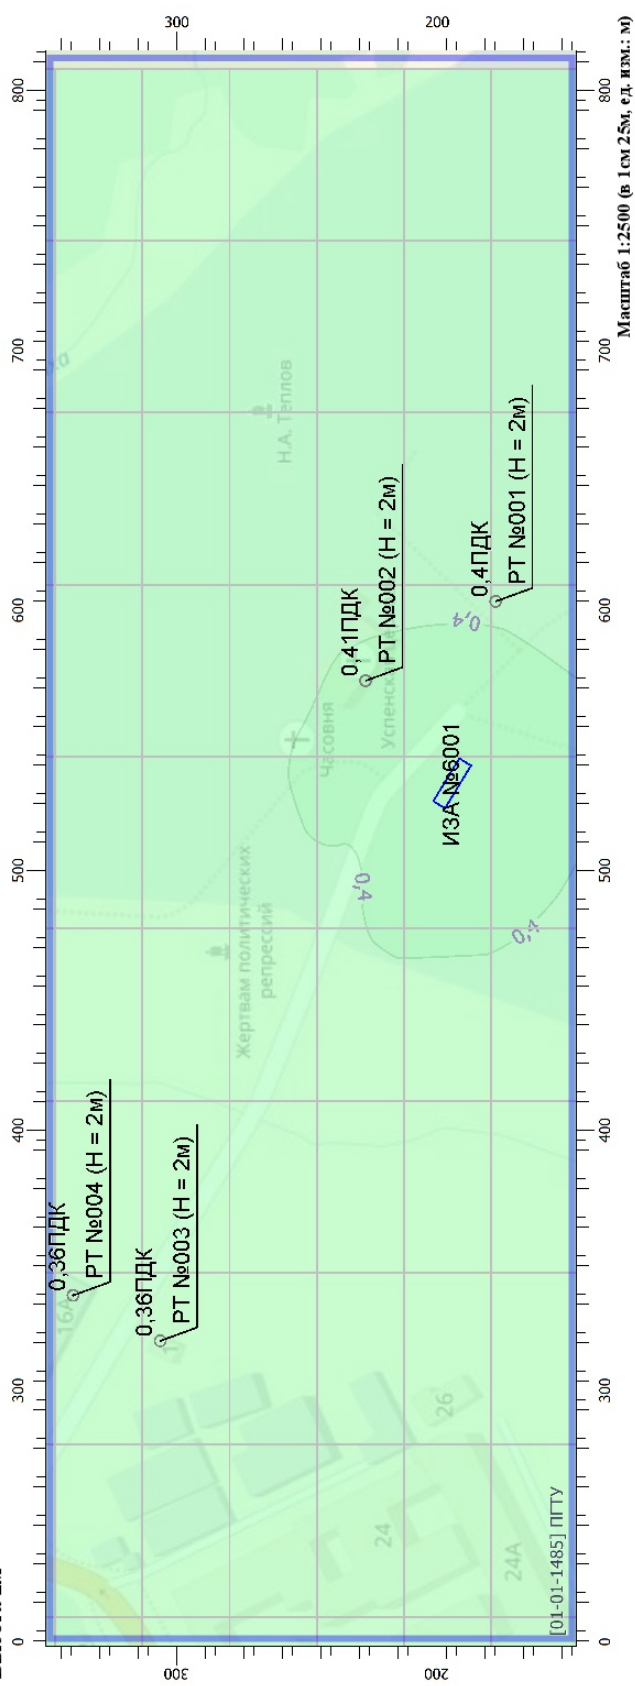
300
200
300
200
0
300
400
500
600
700
800
0
300
400
500
600
700
800
Масштаб 1:2500 (в 1см 25м, ед. изм.: м)
0,36ПДК
РТ №004 (Н = 2м)
0,36ПДК
РТ №003 (Н = 2м)
0,41ПДК
РТ №002 (Н = 2м)
0,4ПДК
РТ №001 (Н = 2м)
ИЗА №6001
0,4
0,4
0,4
Часовня
Успенск
Жертвам политических репрессий
Н.А. Теплов
16А
24
26
24А
[01-01-1485] ПГТУ